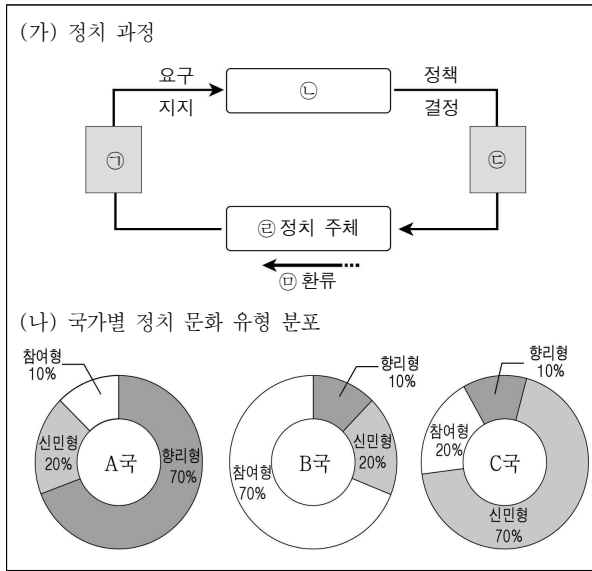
(가) 정치 과정

요구
지지

㉡

정책
결정

㉠

㉢

㉣ 정치 주체

㉤ 환류

(나) 국가별 정치 문화 유형 분포

참여형
10%

신민형
20%

A국

향리형
70%

향리형
10%

참여형
70%

B국

신민형
20%

향리형
10%

참여형
20%

C국

신민형
70%